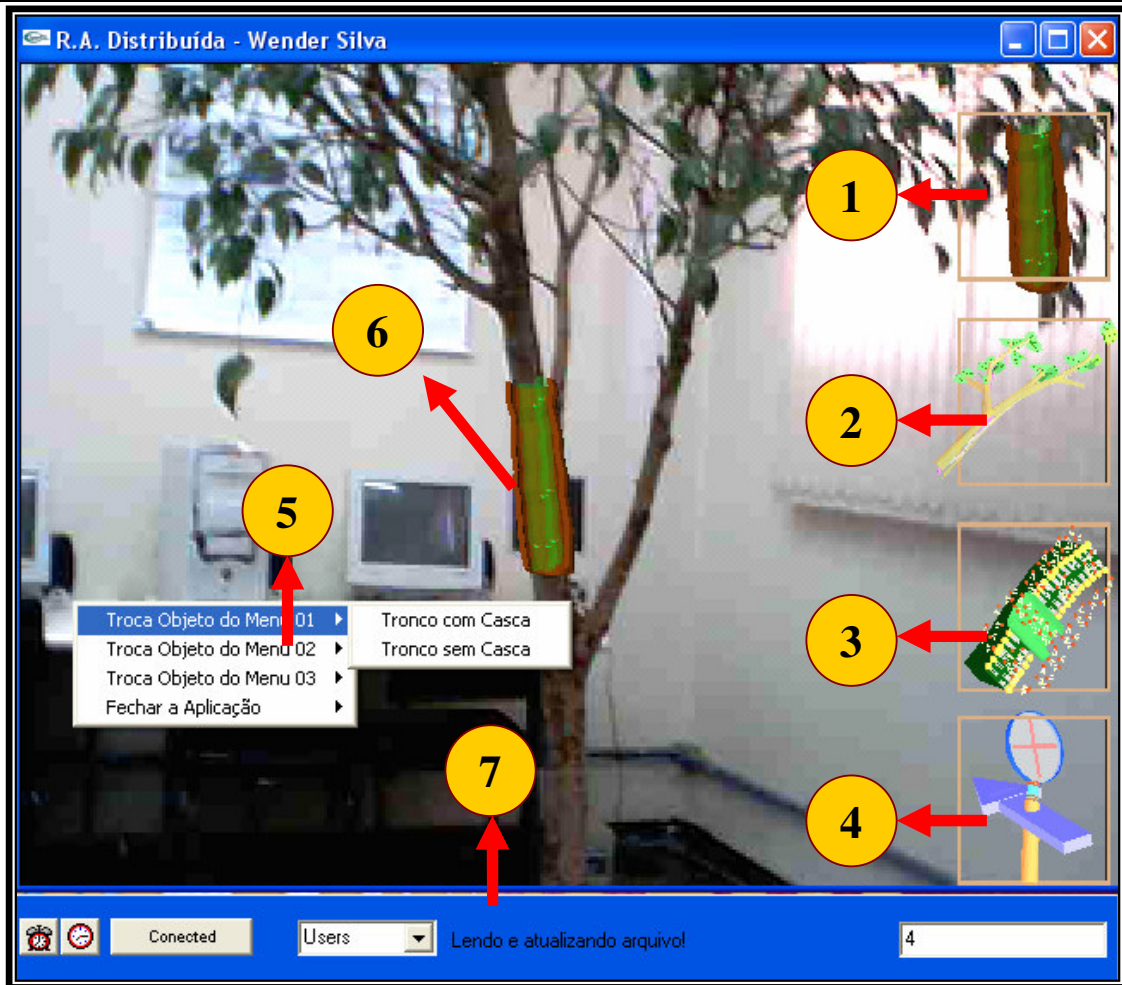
R.A. Distribuída - Wender Silva

1

6

2

5

Troca Objeto do Menu 01
Troca Objeto do Menu 02
Troca Objeto do Menu 03
Fechar a Aplicação

Tronco com Casca
Tronco sem Casca

3

7

4

Conected

Users

Lendo e atualizando arquivo!

4